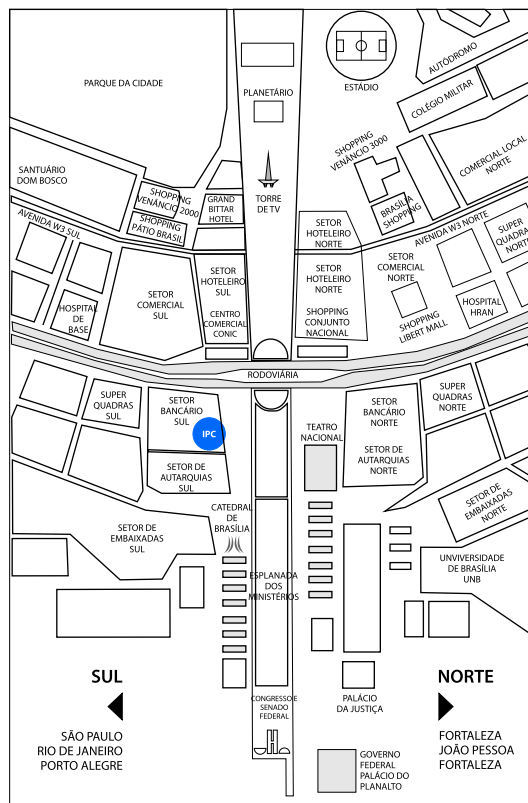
AUTÓDROMO
ESTÁDIO
PARQUE DA CIDADE
PLANETÁRIO
COLÉGIO MILITAR
SHOPPING VENÂNCIO 3000
COMERCIAL LOCAL NORTE
SANTUÁRIO DOM BOSCO
SHOPPING VENÂNCIO 2000
GRAND BITTAR HOTEL
TORRE DE TV
BRASÍLIA SHOPPING
SHOPPING PÁTIO BRASIL
AVENIDA W3 SUL
SETOR HOTELEIRO NORTE
AVENIDA W3 NORTE
SUPER QUADRAS NORTE
SETOR HOTELEIRO SUL
SETOR COMERCIAL NORTE
SETOR COMERCIAL SUL
SETOR HOTELEIRO NORTE
HOSPITAL DE BASE
CENTRO COMERCIAL CONIC
SHOPPING CONJUNTO NACIONAL
SHOPPING LIBERT MALL
HOSPITAL HRAN
RODOVIÁRIA
SUPER QUADRAS SUL
SETOR BANCÁRIO SUL
IPC
TEATRO NACIONAL
SETOR BANCÁRIO NORTE
SUPER QUADRAS NORTE
SETOR DE AUTARQUIAS SUL
SETOR DE AUTARQUIAS NORTE
CATEDRAL DE BRASÍLIA
SETOR DE EMBAIXADAS NORTE
SETOR DE EMBAIXADAS SUL
ESPLANADA DOS MINISTÉRIOS
UNIVERSIDADE DE BRASÍLIA UNB
SUL
NORTE
CONGRESSO SENADO FEDERAL
PALÁCIO DA JUSTIÇA
SÃO PAULO
RIO DE JANEIRO
PORTO ALEGRE
FORTALEZA
JOÃO PESSOA
FORTALEZA
GOVERNO FEDERAL PALÁCIO DO PLANALTO